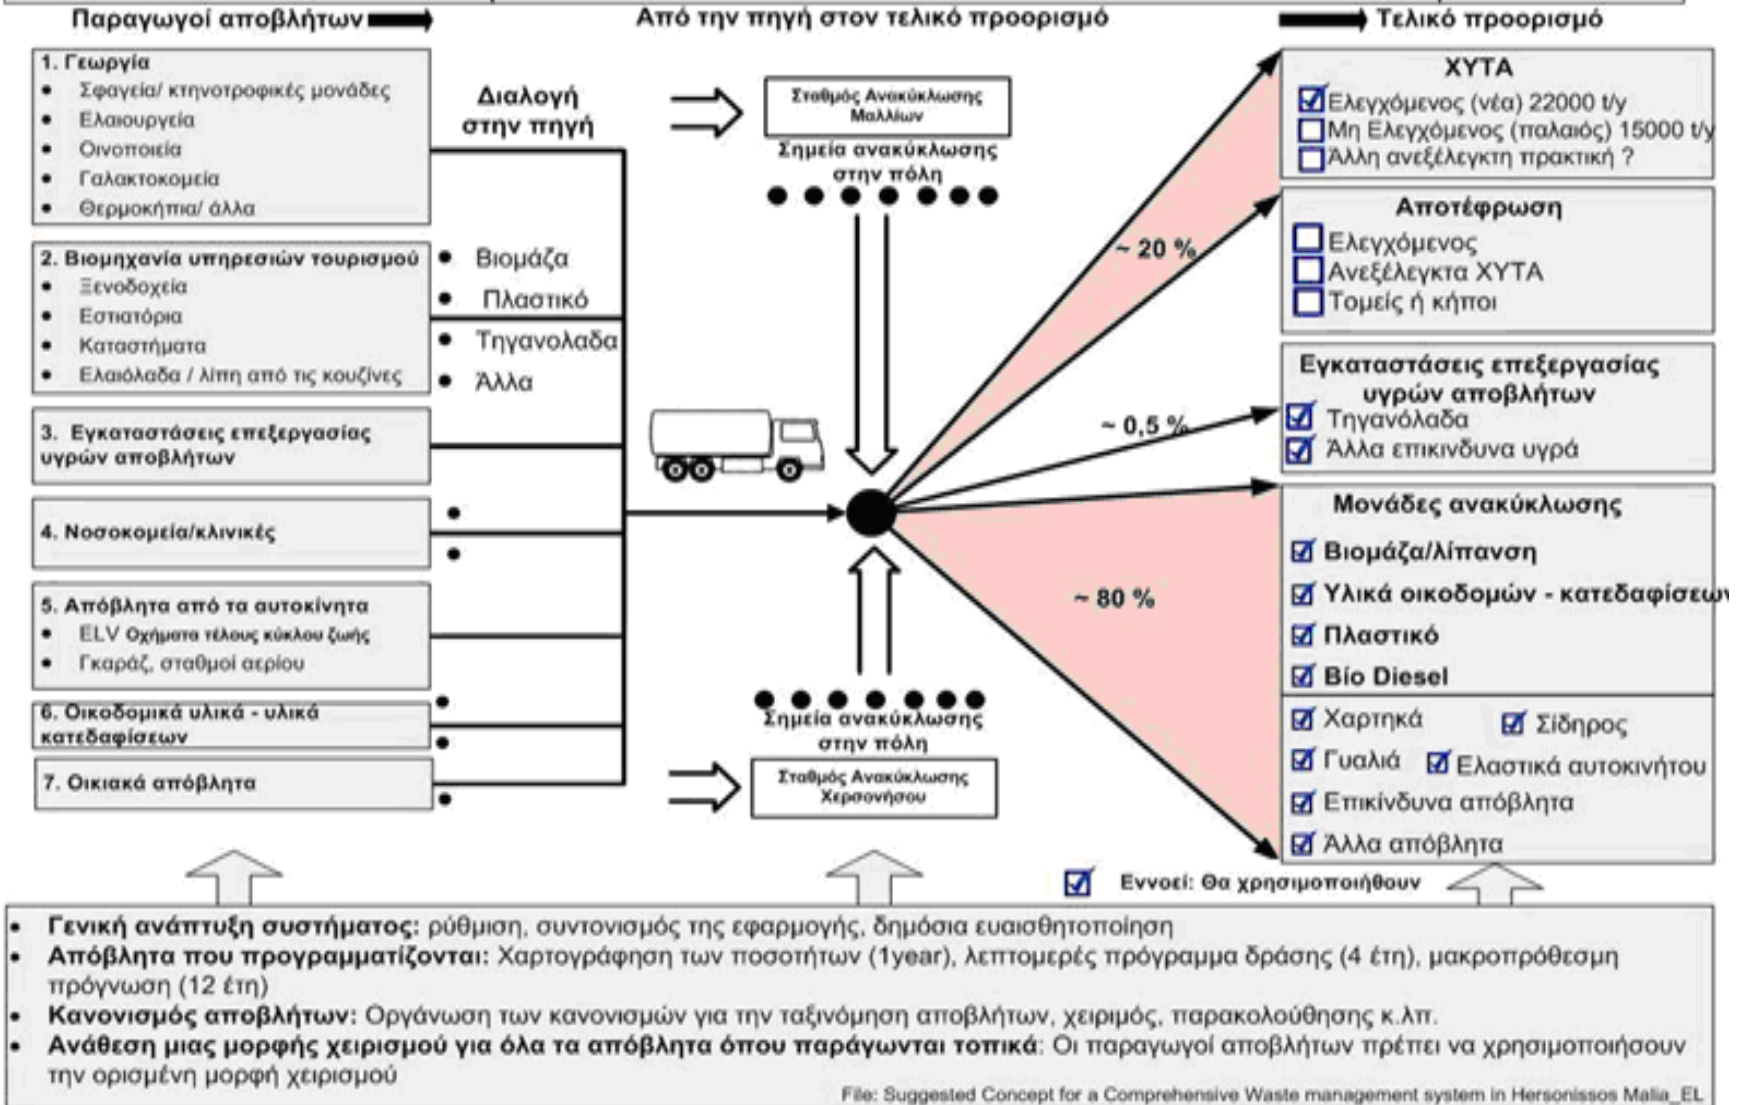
Παραγωγοί αποβλήτων

Από την πηγή στον τελικό προορισμό

Τελικό προορισμό

1. Γεωργία
- Σφαγεία/ κτηνοτροφικές μονάδες
- Ελαιουργεία
- Οινοποιεία
- Γαλακτοκομεία
- Θερμοκήπια/ άλλα

2. Βιομηχανία υπηρεσιών τουρισμού
- Ξενοδοχεία
- Εστιατόρια
- Καταστήματα
- Ελαιόλαδα / λίπη από τις κουζίνες

3. Εγκαταστάσεις επεξεργασίας υγρών αποβλήτων

4. Νοσοκομεία/κλινικές

5. Απόβλητα από τα αυτοκίνητα
- ELV Οχήματα τέλους κύκλου ζωής
- Γκαράζ, σταθμοί αερίου

6. Οικοδομικά υλικά - υλικά κατεδαφίσεων

7. Οικιακά απόβλητα

Διαλογή στην πηγή

- Βιομάζα
- Πλαστικό
- Τηγανολαδα
- Άλλα

Σταθμός Ανακύκλωσης Μαλλίων

Σημεία ανακύκλωσης στην πόλη

Σημεία ανακύκλωσης στην πόλη

Σταθμός Ανακύκλωσης Χερσονήσου

~ 20 %

~ 0,5 %

~ 80 %

ΧΥΤΑ
Ελεγχόμενος (νέα) 22000 t/y
Μη Ελεγχόμενος (παλαιός) 15000 t/y
Άλλη ανεξέλεγκτη πρακτική ?

Αποτέφρωση
Ελεγχόμενος
Ανεξέλεγκτα ΧΥΤΑ
Τομείς ή κήποι

Εγκαταστάσεις επεξεργασίας υγρών αποβλήτων
Τηγανόλαδα
Άλλα επικίνδυνα υγρά

Μονάδες ανακύκλωσης
Βιομάζα/λίπανση
Υλικά οικοδομών - κατεδαφίσεων
Πλαστικό
Bio Diesel

Χαρτηκά
Σίδηρος
Γυαλιά
Ελαστικά αυτοκινήτου
Επικίνδυνα απόβλητα
Άλλα απόβλητα

Εννοεί: Θα χρησιμοποιηθούν

- Γενική ανάπτυξη συστήματος: ρύθμιση, συντονισμός της εφαρμογής, δημόσια ευαισθητοποίηση
- Απόβλητα που προγραμματίζονται: Χαρτογράφηση των ποσοτήτων (1year), λεπτομερές πρόγραμμα δράσης (4 έτη), μακροπρόθεσμη πρόγνωση (12 έτη)
- Κανονισμός αποβλήτων: Οργάνωση των κανονισμών για την ταξινόμηση αποβλήτων, χειριμός, παρακολούθησης κ.λπ.
- Ανάθεση μιας μορφής χειρισμού για όλα τα απόβλητα όπου παράγωνται τοπικά: Οι παραγωγοί αποβλήτων πρέπει να χρησιμοποιήσουν την ορισμένη μορφή χειρισμού

File: Suggested Concept for a Comprehensive Waste management system in Hersonissos Malia_EL